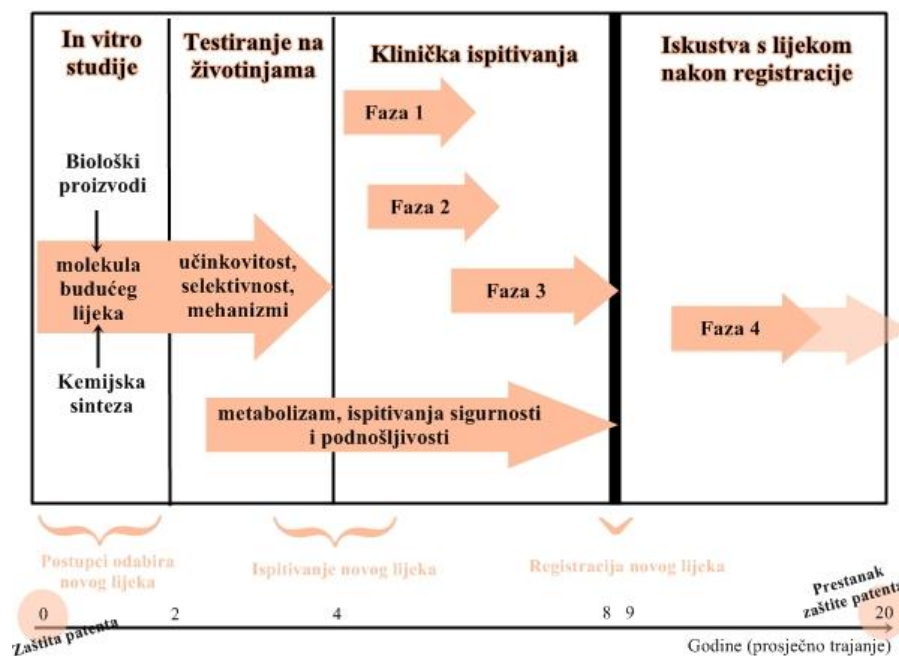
In vitro studije

Testiranje na životinjama

Klinička ispitivanja

Iskustva s lijekom nakon registracije

Faza 1

Biološki proizvodi

Faza 2

molekula budućeg lijeka

učinkovitost, selektivnost, mehanizmi

Faza 3

Faza 4

Kemijska sinteza

metabolizam, ispitivanja sigurnosti i podnošljivosti

Postupci odabira novog lijeka

Ispitivanje novog lijeka

Registracija novog lijeka

Prestanak zaštite patenta

0

2

4

8 9

20

Zaštita patenta

Godine (prosječno trajanje)